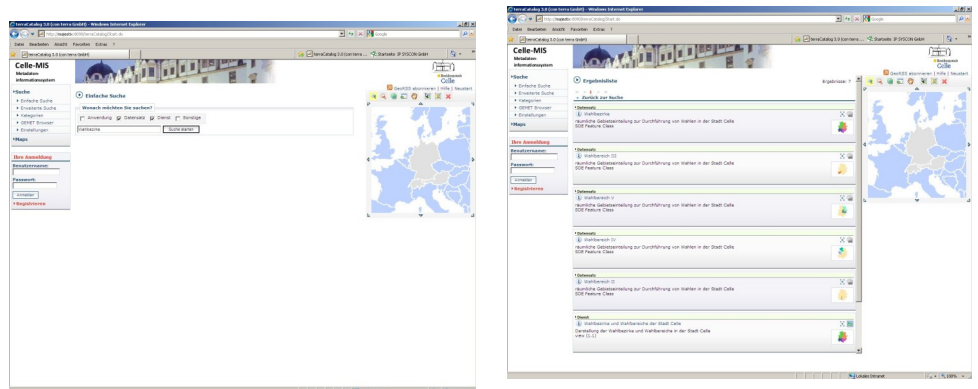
terraCatalog 3.0 (con terra GmbH) - Windows Internet Explorer

Datei Bearbeiten Ansicht Favoriten Extras ?

terraCatalog 3.0 (con terra GmbH)

Celle-MIS
Metadaten informationssystem

Residenzstadt Celle

GeoRSS abonnieren | Hilfe | Neustart

+Suche
Einfache Suche
Erweiterte Suche
Kategorien
GEMET Browser
Einstellungen

+Maps

Ihre Anmeldung
Benutzername:
Passwort:
Anmelden
+Registrieren

Einfache Suche

Wonach möchten Sie suchen?
Anwendung Datensatz Dienst Sonstige
Wahlbezirke
Suche starten

terraCatalog 3.0 (con terra GmbH) - Windows Internet Explorer

Datei Bearbeiten Ansicht Favoriten Extras ?

terraCatalog 3.0 (con terra ... Startseite IP SYSCON GmbH

Celle-MIS
Metadaten informationssystem

+Suche
Einfache Suche
Erweiterte Suche
Kategorien
GEMET Browser
Einstellungen

+Maps

Ihre Anmeldung
Benutzername:
Passwort:
Anmelden
+Registrieren

Ergebnisliste

Ergebnisse: 7

« Zurück zur Suche

Datensatz
Wahlbezirke
räumliche Gebietseinteilung zur Durchführung von Wahlen in der Stadt Celle
SDE Feature Class

Datensatz
Wahlbereich III
räumliche Gebietseinteilung zur Durchführung von Wahlen in der Stadt Celle
SDE Feature Class

Datensatz
Wahlbereich V
räumliche Gebietseinteilung zur Durchführung von Wahlen in der Stadt Celle
SDE Feature Class

Datensatz
Wahlbereich IV
räumliche Gebietseinteilung zur Durchführung von Wahlen in der Stadt Celle
SDE Feature Class

Datensatz
Wahlbereich II
räumliche Gebietseinteilung zur Durchführung von Wahlen in der Stadt Celle
SDE Feature Class

Dienst
Wahlbezirke und Wahlbereiche der Stadt Celle
Darstellung der Wahlbezirke und Wahlbereiche in der Stadt Celle
view (1.1)

Residenzstadt Celle

GeoRSS abonnieren | Hilfe | Neustart

Lokales Intranet 100%